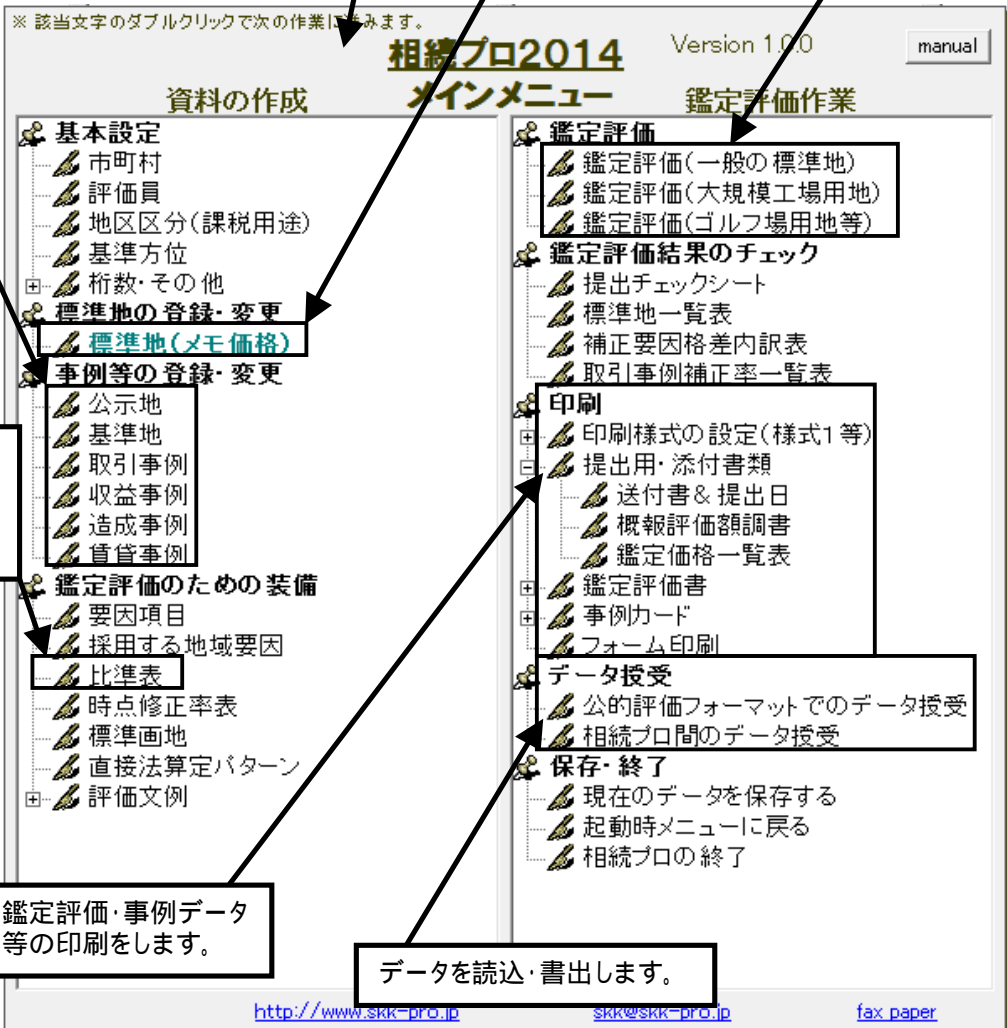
※ 該当文字のダブルクリックで次の作業に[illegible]みます。

相続プロ2014
メインメニュー

Version 1.0.0

manual

資料の作成

鑑定評価作業

基本設定
市町村
評価員
地区区分(課税用途)
基準方位
桁数・その他
標準地の登録・変更
標準地(メモ価格)
事例等の登録・変更
公示地
基準地
取引事例
収益事例
造成事例
賃貸事例
鑑定評価のための装備
要因項目
採用する地域要因
比準表
時点修正率表
標準画地
直接法算定パターン
評価文例

鑑定評価
鑑定評価(一般の標準地)
鑑定評価(大規模工場用地)
鑑定評価(ゴルフ場用地等)
鑑定評価結果のチェック
提出チェックシート
標準地一覧表
補正要因格差内訳表
取引事例補正率一覧表
印刷
印刷様式の設定(様式1等)
提出用・添付書類
送付書&提出日
概報評価額調書
鑑定価格一覧表
鑑定評価書
事例カード
フォーム印刷
データ授受
公的評価フォーマットでのデータ授受
相続プロ間のデータ授受
保存・終了
現在のデータを保存する
起動時メニューに戻る
相続プロの終了

鑑定評価・事例データ等の印刷をします。

データを読込・書出します。

http://www.skk-pro.jp
skk@skk-pro.jp
fax paper